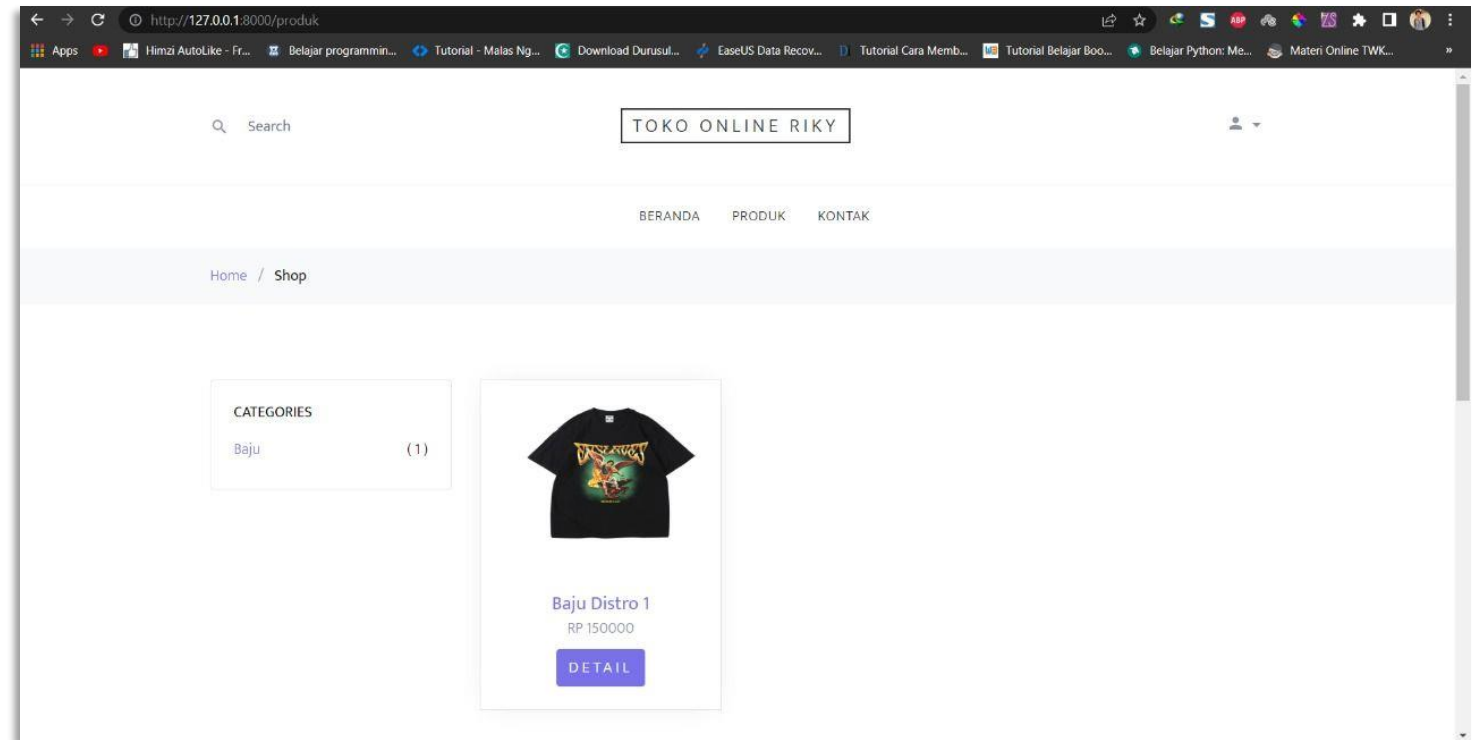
http://127.0.0.1:8000/produk

Apps Himzi AutoLike - Fr... Belajar programmin... Tutorial - Malas Ng... Download Durusul... EaseUS Data Recov... Tutorial Cara Memb... Tutorial Belajar Boo... Belajar Python: Me... Materi Online TWK...

Search

TOKO ONLINE RIKY

BERANDA PRODUK KONTAK

Home / Shop

CATEGORIES

Baju (1)

Baju Distro 1

RP 150000

DETAIL